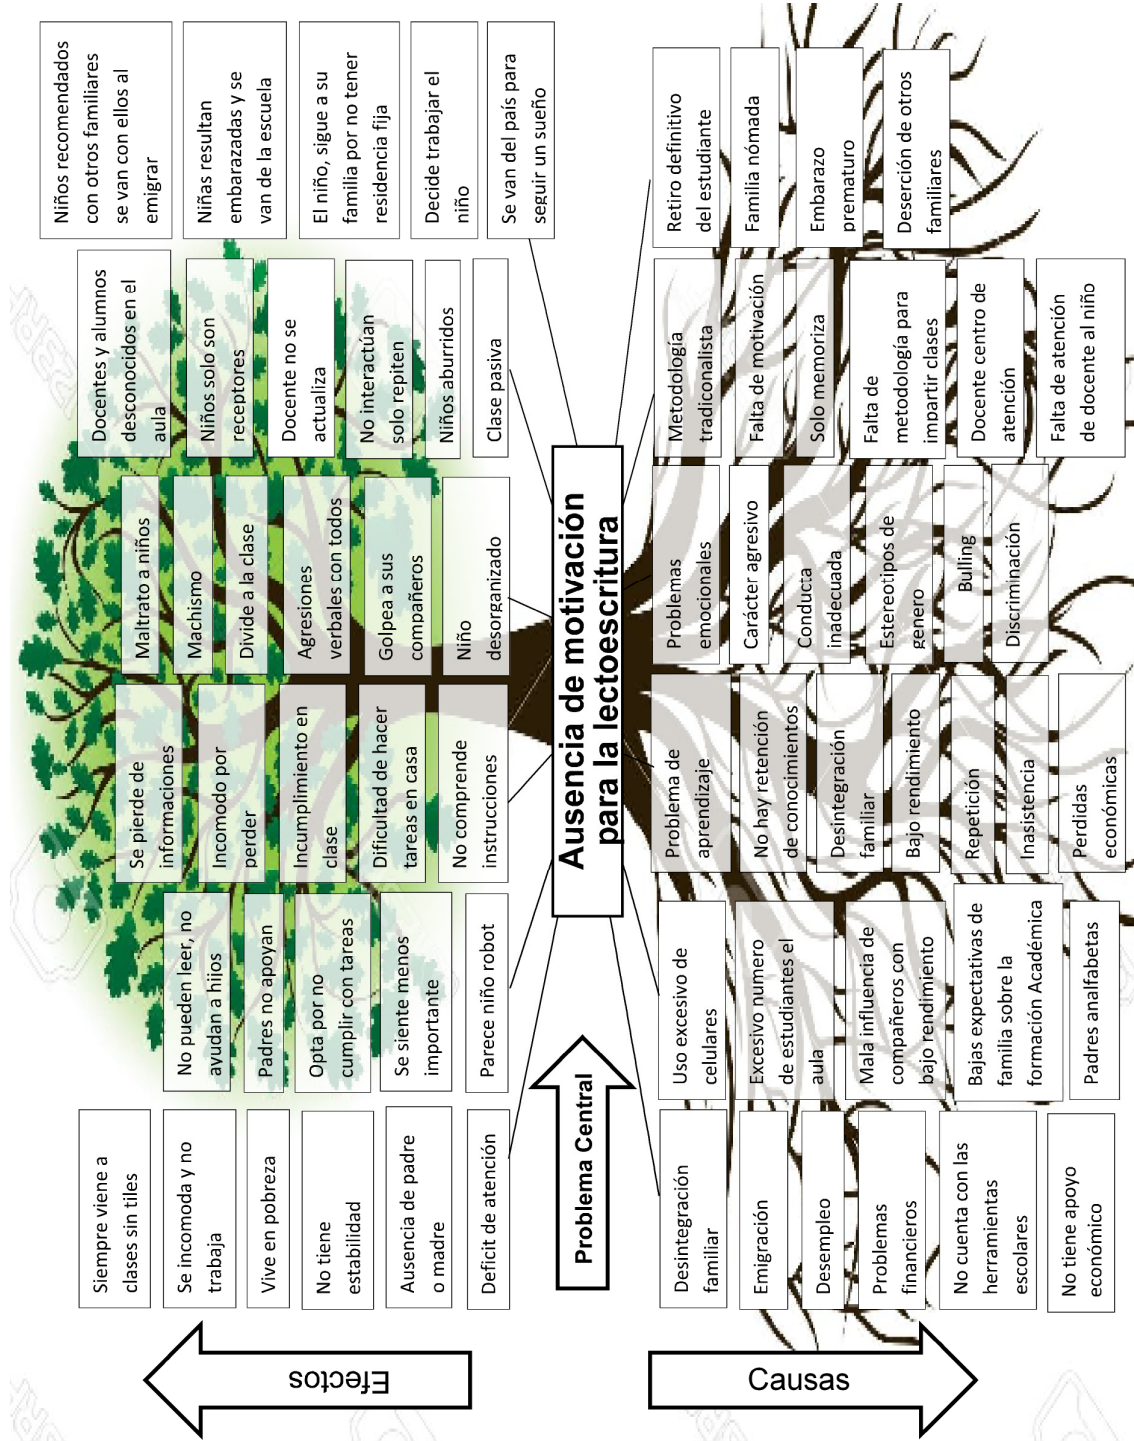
Ausencia de motivación para la lectoescritura

Problema Central

Efectos

Causas

Niños recomendados con otros familiares se van con ellos al emigrar

Niñas resultan embarazadas y se van de la escuela

El niño, sigue a su familia por no tener residencia fija

Decide trabajar el niño

Se van del país para seguir un sueño

Docentes y alumnos desconocidos en el aula

Niños solo son receptores

Docente no se actualiza

No interactúan solo repiten

Niños aburridos

Clase pasiva

Maltrato a niños

Machismo

Divide a la clase

Agresiones verbales con todos

Golpea a sus compañeros

Niño desorganizado

Se pierde de informaciones

Incomodo por perder

Incumplimiento en clase

Dificultad de hacer tareas en casa

No comprende instrucciones

No pueden leer, no ayudan a hijos

Padres no apoyan

Opta por no cumplir con tareas

Se siente menos importante

Parece niño robot

Siempre viene a clases sin tiles

Se incomoda y no trabaja

Vive en pobreza

No tiene estabilidad

Ausencia de padre o madre

Deficit de atención

Retiro definitivo del estudiante

Familia nómada

Embarazo prematuro

Deserción de otros familiares

Metodología tradiconalista

Falta de motivación

Solo memoriza

Falta de metodología para impartir clases

Docente centro de atención

Falta de atención de docente al niño

Problemas emocionales

Carácter agresivo

Conducta inadecuada

Estereotipos de genero

Bulling

Discriminación

Problema de aprendizaje

No hay retención de conocimientos

Desintegración familiar

Bajo rendimiento

Repetición

Inasistencia

Perdidas económicas

Uso excesivo de celulares

Excesivo numero de estudiantes el aula

Mala influencia de compañeros con bajo rendimiento

Bajas expectativas de familia sobre la formación Académica

Padres analfabetas

Desintegración familiar

Emigración

Desempleo

Problemas financieros

No cuenta con las herramientas escolares

No tiene apoyo económico